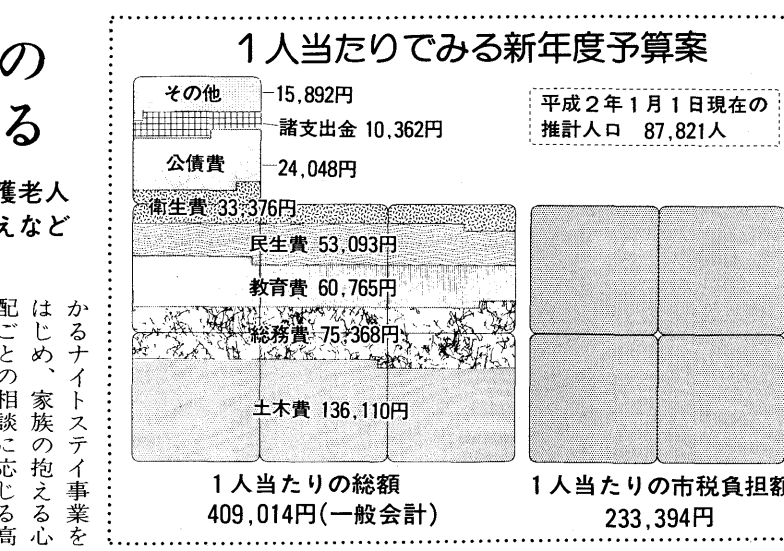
の
る

護老人
えなど

配
ごとの相談に応じる高
はじめ、家族の抱える心
かるナイトステイ事業を

1人当たりでみる新年度予算案

その他 15,892円
諸支出金 10,362円
公債費 24,048円
衛生費 33,376円
民生費 53,093円
教育費 60,765円
総務費 75,368円
土木費 136,110円

平成2年1月1日現在の
推計人口 87,821人

1人当たりの総額
409,014円(一般会計)

1人当たりの市税負担額
233,394円